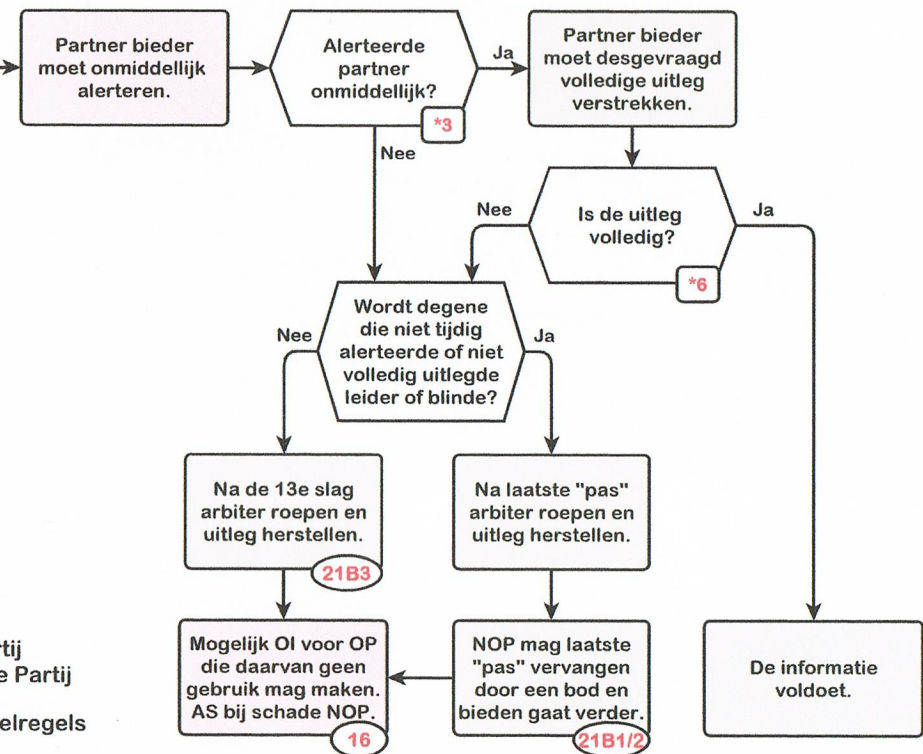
Partner bieder moet onmiddellijk alerteren.

Alerteerde partner onmiddellijk?

*3

Ja

Partner bieder moet desgevraagd volledige uitleg verstrekken.

Nee

Nee

Is de uitleg volledig?

Ja

*6

Wordt degene die niet tijdig alerteerde of niet volledig uitlegde leider of blinde?

Nee

Ja

Na de 13e slag arbiter roepen en uitleg herstellen.

21B3

Na laatste "pas" arbiter roepen en uitleg herstellen.

rtij
e Partij

elregels

Mogelijk OI voor OP die daarvan geen gebruik mag maken. AS bij schade NOP.

16

NOP mag laatste "pas" vervangen door een bod en bieden gaat verder.

21B1/2

De informatie voldoet.